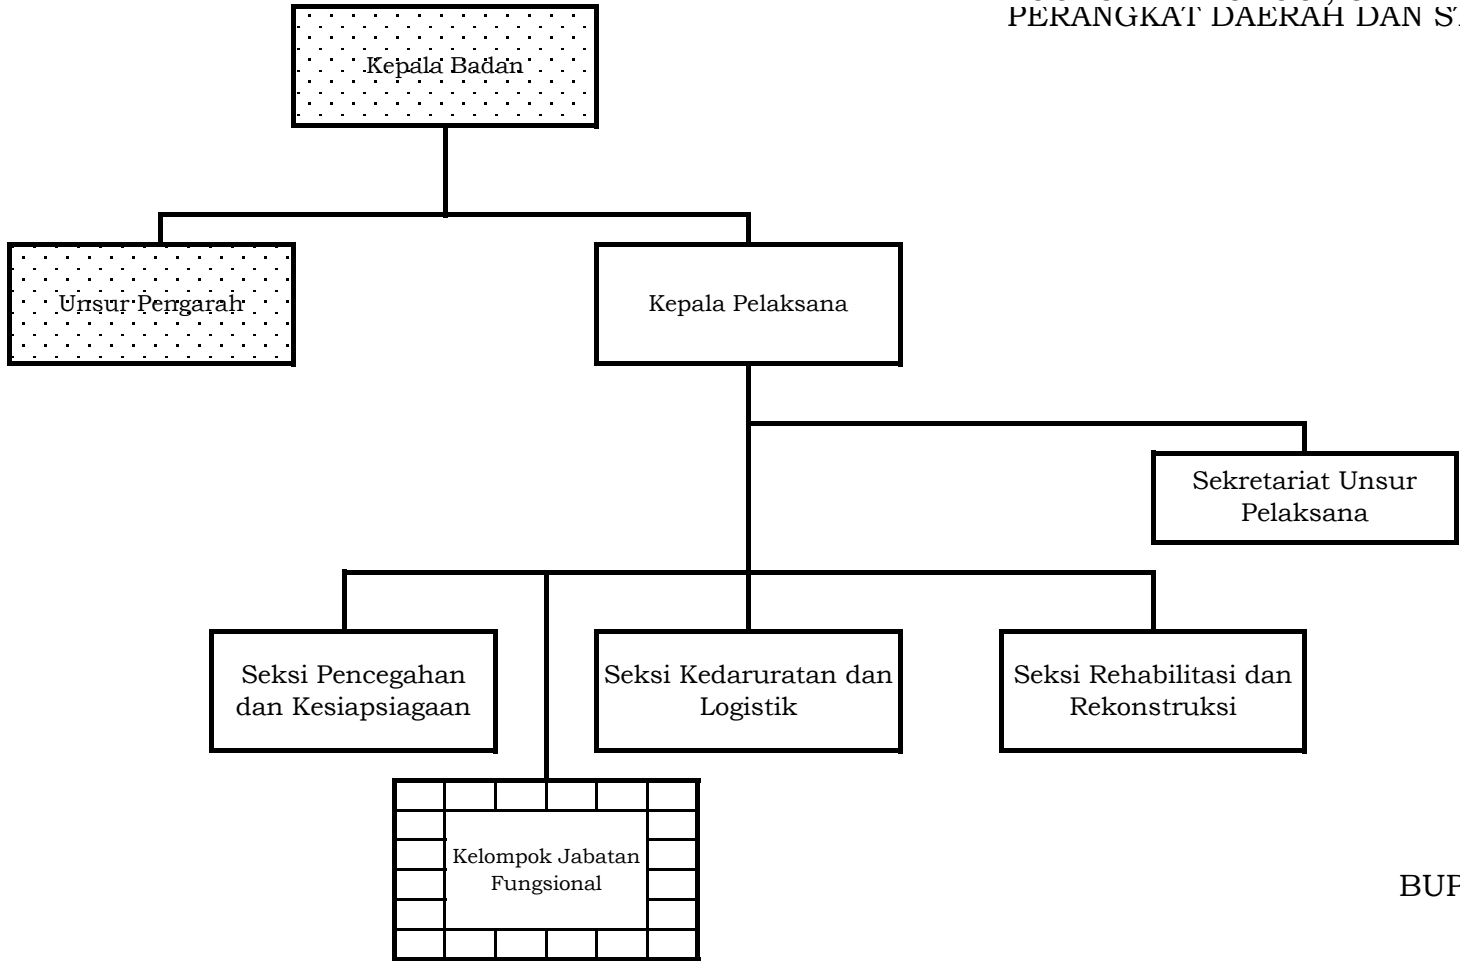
PERANGKAT DAERAH DAN S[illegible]

Kepala Badan

Unsur Pengarah

Kepala Pelaksana

Sekretariat Unsur Pelaksana

Seksi Pencegahan dan Kesiapsiagaan

Seksi Kedaruratan dan Logistik

Seksi Rehabilitasi dan Rekonstruksi

Kelompok Jabatan Fungsional

BUP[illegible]